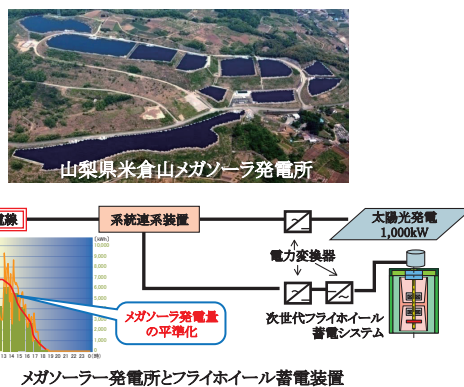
山梨県米倉山メガソーラ発電所

電線

系統連系装置

太陽光発電 1,000kW

電力変換器

次世代フライホイール蓄電システム

[kWh]

10,000

9,000

8,000

7,000

6,000

5,000

4,000

3,000

2,000

1,000

0

13 14 15 16 17 18 19 20 21 22 23 0(時)

メガソーラ発電量の平準化

メガソーラー発電所とフライホイール蓄電装置